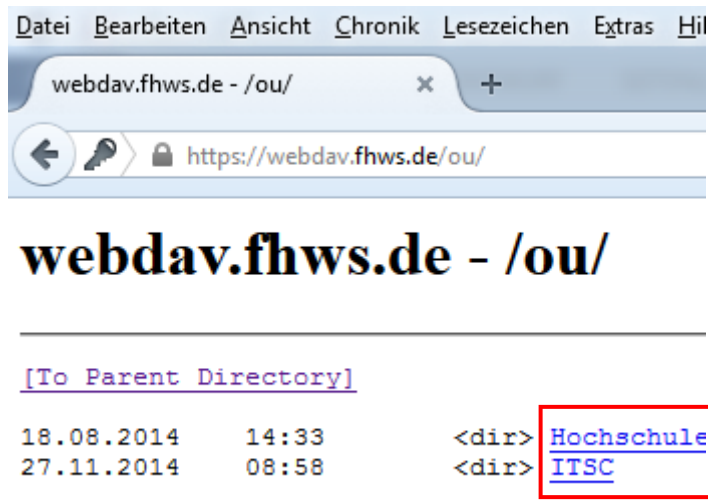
Datei Bearbeiten Ansicht Chronik Lesezeichen Extras Hil

webdav.fhws.de - /ou/ ×

+

https://webdav.fhws.de/ou/

webdav.fhws.de - /ou/

[To Parent Directory]

18.08.2014 14:33 <dir> Hochschule
27.11.2014 08:58 <dir> ITSC